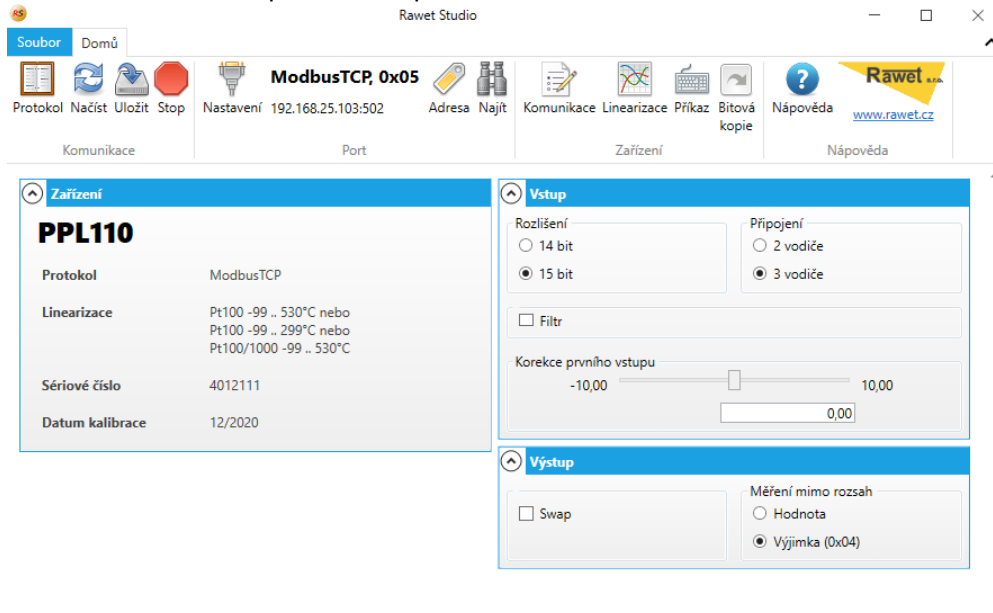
Rawet Studio

Soubor Domů

Protokol Načíst Uložit Stop
Komunikace

Nastavení ModbusTCP, 0x05 192.168.25.103:502 Adresa Najít
Port

Komunikace Linearizace Příkaz Bitová kopie
Zařízení

Nápověda Rawet s.r.o. www.rawet.cz
Nápověda

Zařízení

PPL110

| Protokol | ModbusTCP |
|---|---|
| Linearizace | Pt100 -99 .. 530°C nebo Pt100 -99 .. 299°C nebo Pt100/1000 -99 .. 530°C |
| Sériové číslo | 4012111 |
| Datum kalibrace | 12/2020 |

Vstup

Rozlišení
14 bit
15 bit

Připojení
2 vodiče
3 vodiče

Filtr

Korekce prvního vstupu
-10,00 10,00
0,00

Výstup

Swap

Měření mimo rozsah
Hodnota
Výjimka (0x04)